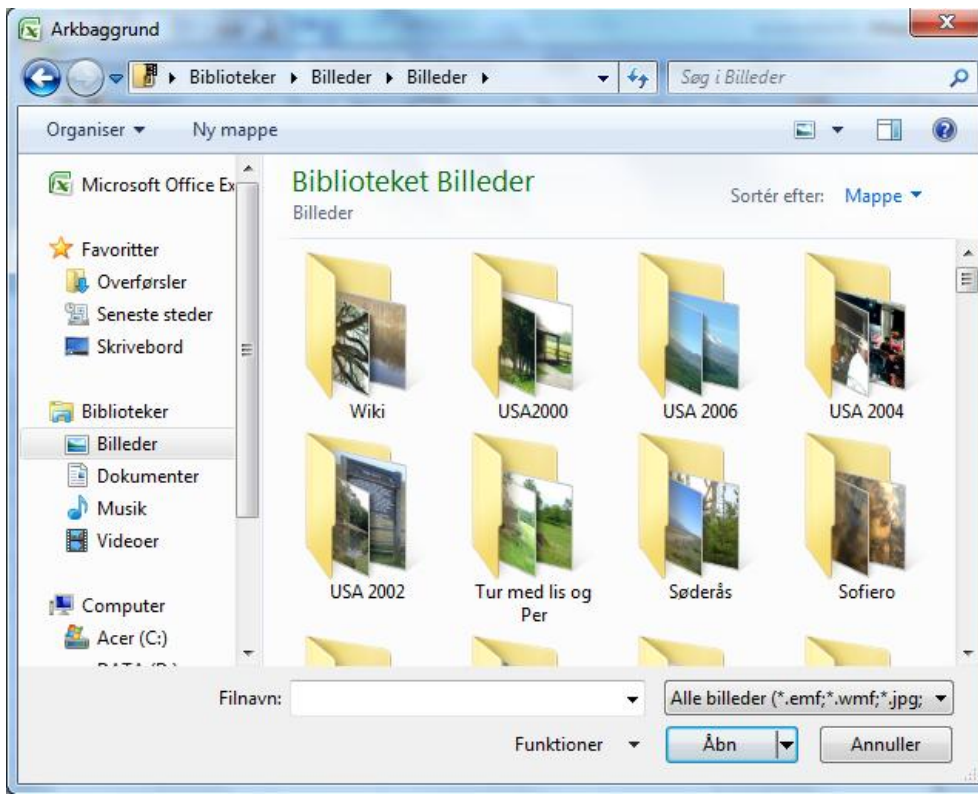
Arkbaggrund

Biblioteker ▸ Billeder ▸ Billeder ▸

Søg i Billeder

Organiser ▾ Ny mappe

Microsoft Office Ex

Favoritter
Overførsler
Seneste steder
Skrivebord

Biblioteker
Billeder
Dokumenter
Musik
Videoer

Computer
Acer (C:)
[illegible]

Biblioteket Billeder
Billeder

Sortér efter: Mappe ▾

Wiki
USA2000
USA 2006
USA 2004
USA 2002
Tur med lis og Per
Søderås
Sofiero

Filnavn:
Alle billeder (*.emf;*.wmf;*.jpg;
Funktioner
Åbn
Annuller